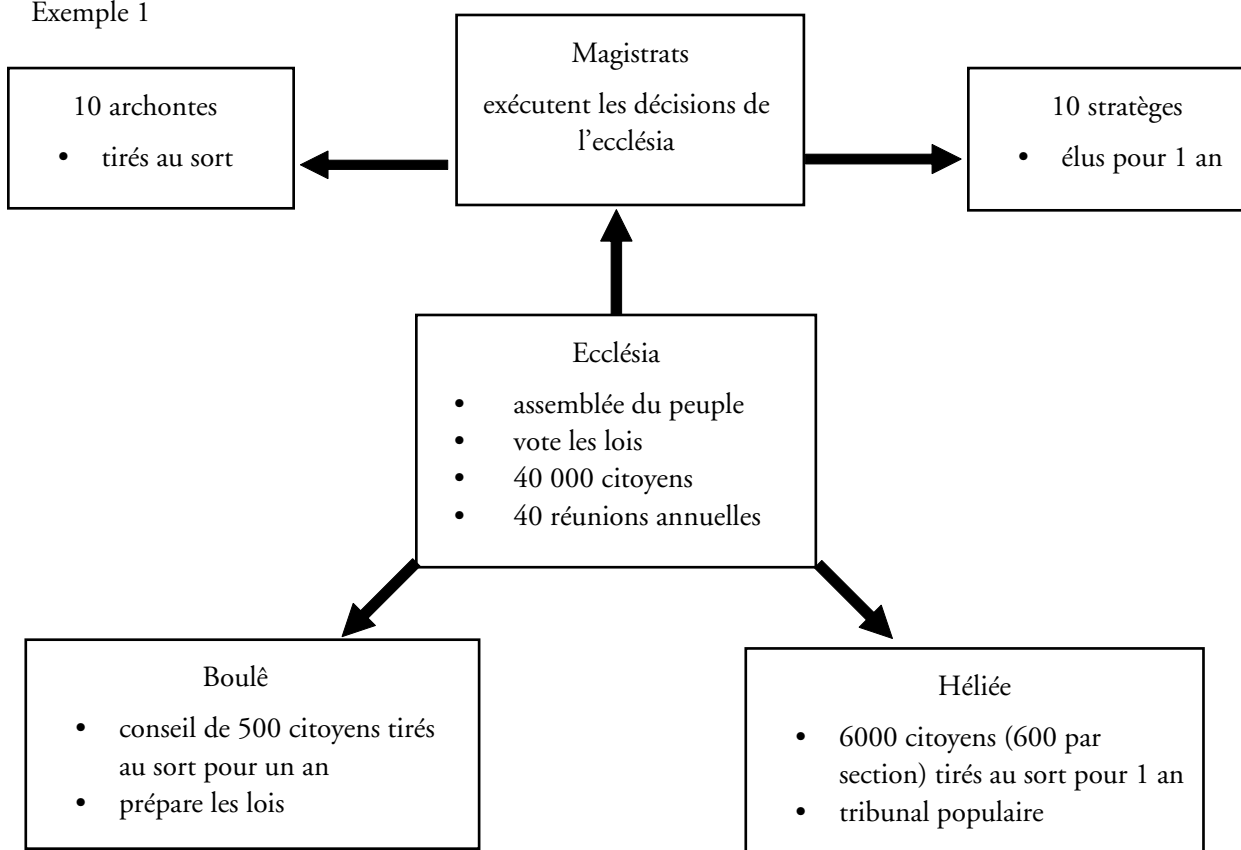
Exemple 1

10 archontes
- tirés au sort

Magistrats
exécutent les décisions de l'ecclésia

10 stratèges
- élus pour 1 an

Ecclésia
- assemblée du peuple
- vote les lois
- 40 000 citoyens
- 40 réunions annuelles

Boulê
- conseil de 500 citoyens tirés au sort pour un an
- prépare les lois

Héliée
- 6000 citoyens (600 par section) tirés au sort pour 1 an
- tribunal populaire